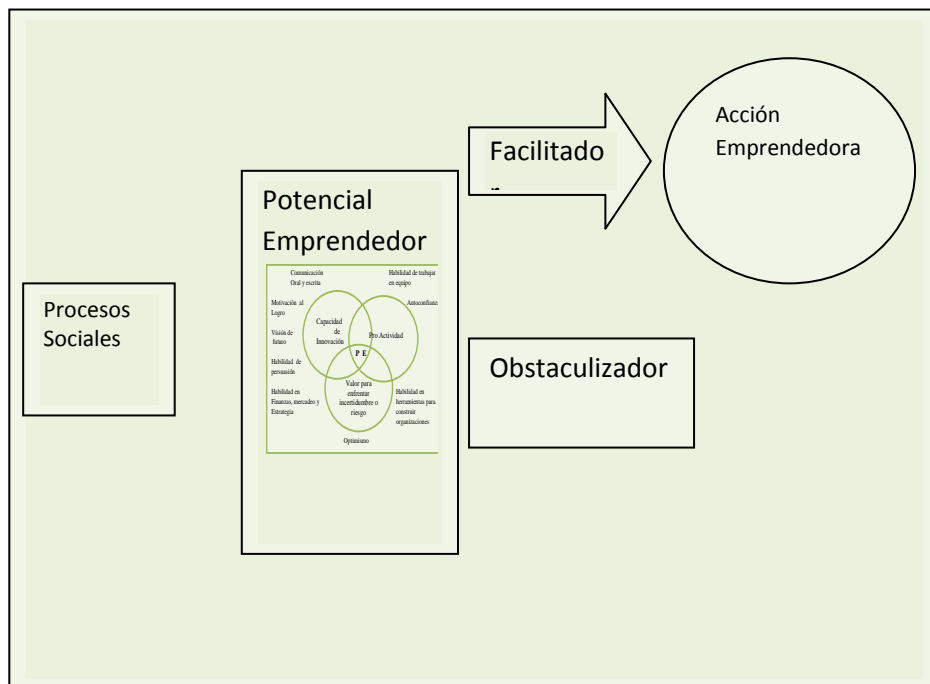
Acción Emprendedora

Facilitado
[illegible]

Potencial Emprendedor

Comunicación Oral y escrita

Habilidad de trabajar en equipo

Motivación al Logro

Autoconfianza

Visión de futuro

Capacidad de Innovación

Pro Actividad

P E

Habilidad de persuasión

Valor para enfrentar incertidumbre o riesgo

Habilidad en Finanzas, mercados y Estrategia

Habilidad en herramientas para construir organizaciones

Optimismo

Procesos Sociales

Obstaculizador